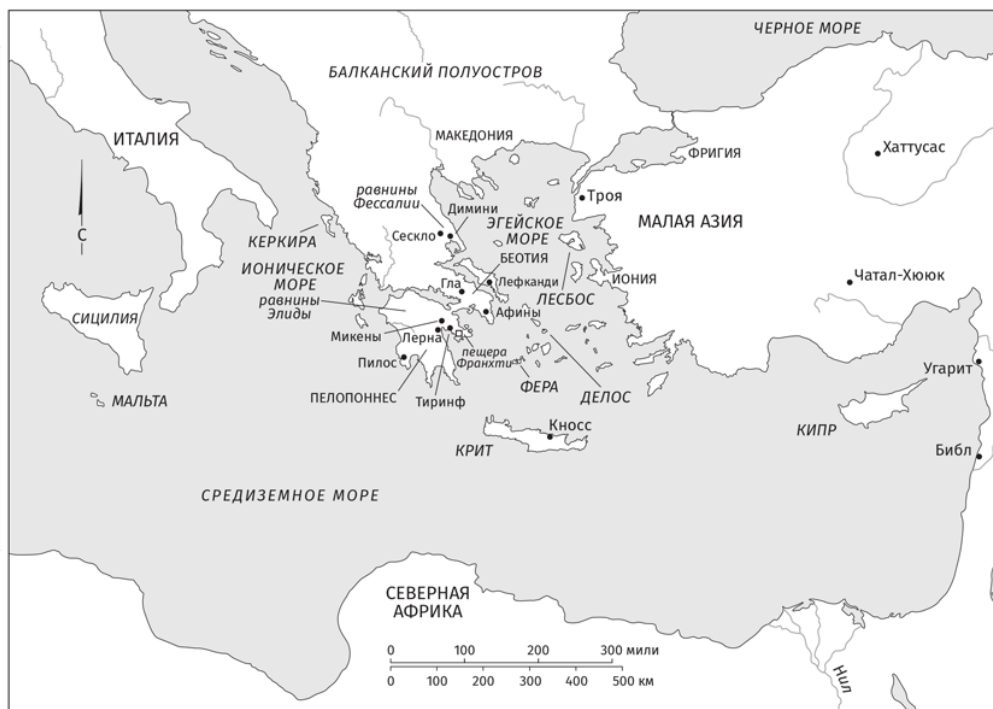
ЧЕРНОЕ МОРЕ
БАЛКАНСКИЙ ПОЛУОСТРОВ
ИТАЛИЯ
МАКЕДОНИЯ
ФРИГИЯ
Хаттусас
С
равнины Фессалии
Димини
Троя
ЭГЕЙСКОЕ МОРЕ
МАЛАЯ АЗИЯ
КЕРКИРА
Сескло
БЕОТИЯ
ИОНИЧЕСКОЕ МОРЕ
Гла
Лефканди
ИОНИЯ
Чатал-Хююк
равнины Элиды
Афины
ЛЕСБОС
СИЦИЛИЯ
Микены
Лерна
П
пещера Франхти
Пилос
ФЕРА
ДЕЛОС
Угарит
МАЛЬТА
ПЕЛОПОННЕС
Тиринф
Кносс
КИПР
КРИТ
Библ
СРЕДИЗЕМНОЕ МОРЕ
СЕВЕРНАЯ АФРИКА
0 100 200 300 мили
0 100 200 300 400 500 км
Нил